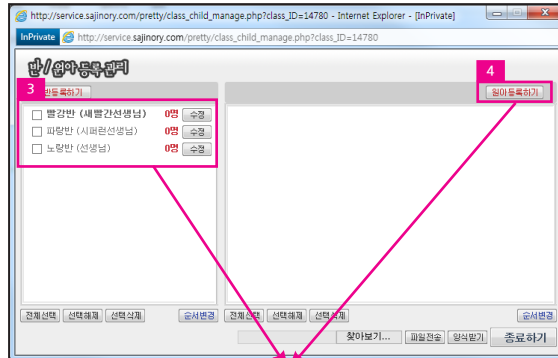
http://service.sajinory.com/pretty/class_child_manage.php?class_ID=14780 - Internet Explorer - [InPrivate]

InPrivate http://service.sajinory.com/pretty/class_child_manage.php?class_ID=14780

반/원아 등록 관리

3

반등록하기

빨강반 (새빨간선생님) 0명 수정

파랑반 (시퍼런선생님) 0명 수정

노랑반 (선생님) 0명 수정

4

원아등록하기

전체선택 선택해제 선택삭제 순서변경

전체선택 선택해제 선택삭제 순서변경

찾아보기... 파일전송 양식받기 종료하기